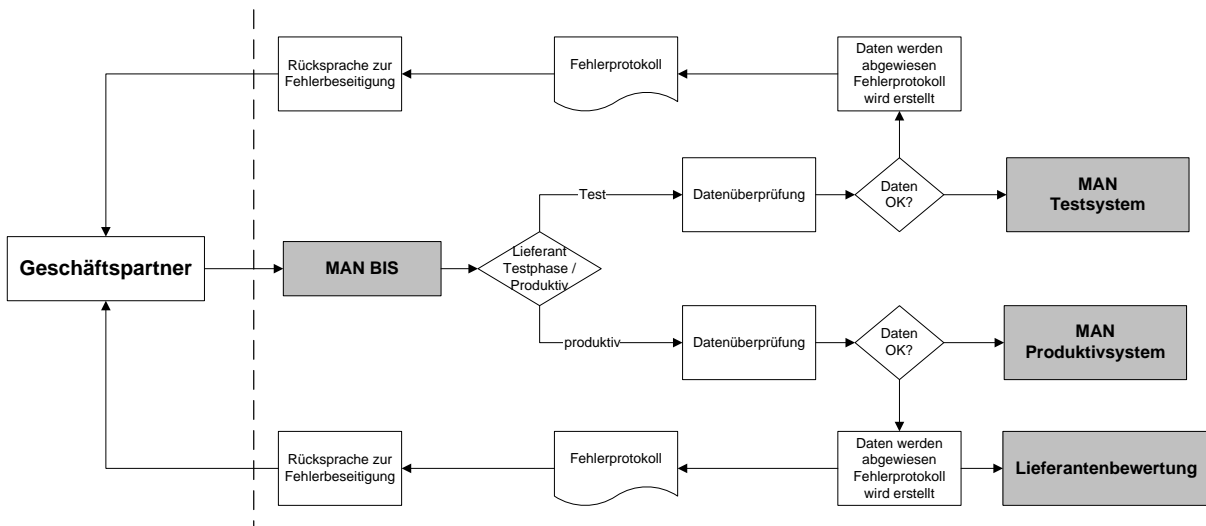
Rücksprache zur Fehlerbeseitigung

Fehlerprotokoll

Daten werden abgewiesen Fehlerprotokoll wird erstellt

Test

Datenüberprüfung

Daten OK?

MAN Testsystem

Geschäftspartner

MAN BIS

Lieferant Testphase / Produktiv

produktiv

Datenüberprüfung

Daten OK?

MAN Produktivsystem

Rücksprache zur Fehlerbeseitigung

Fehlerprotokoll

Daten werden abgewiesen Fehlerprotokoll wird erstellt

Lieferantenbewertung